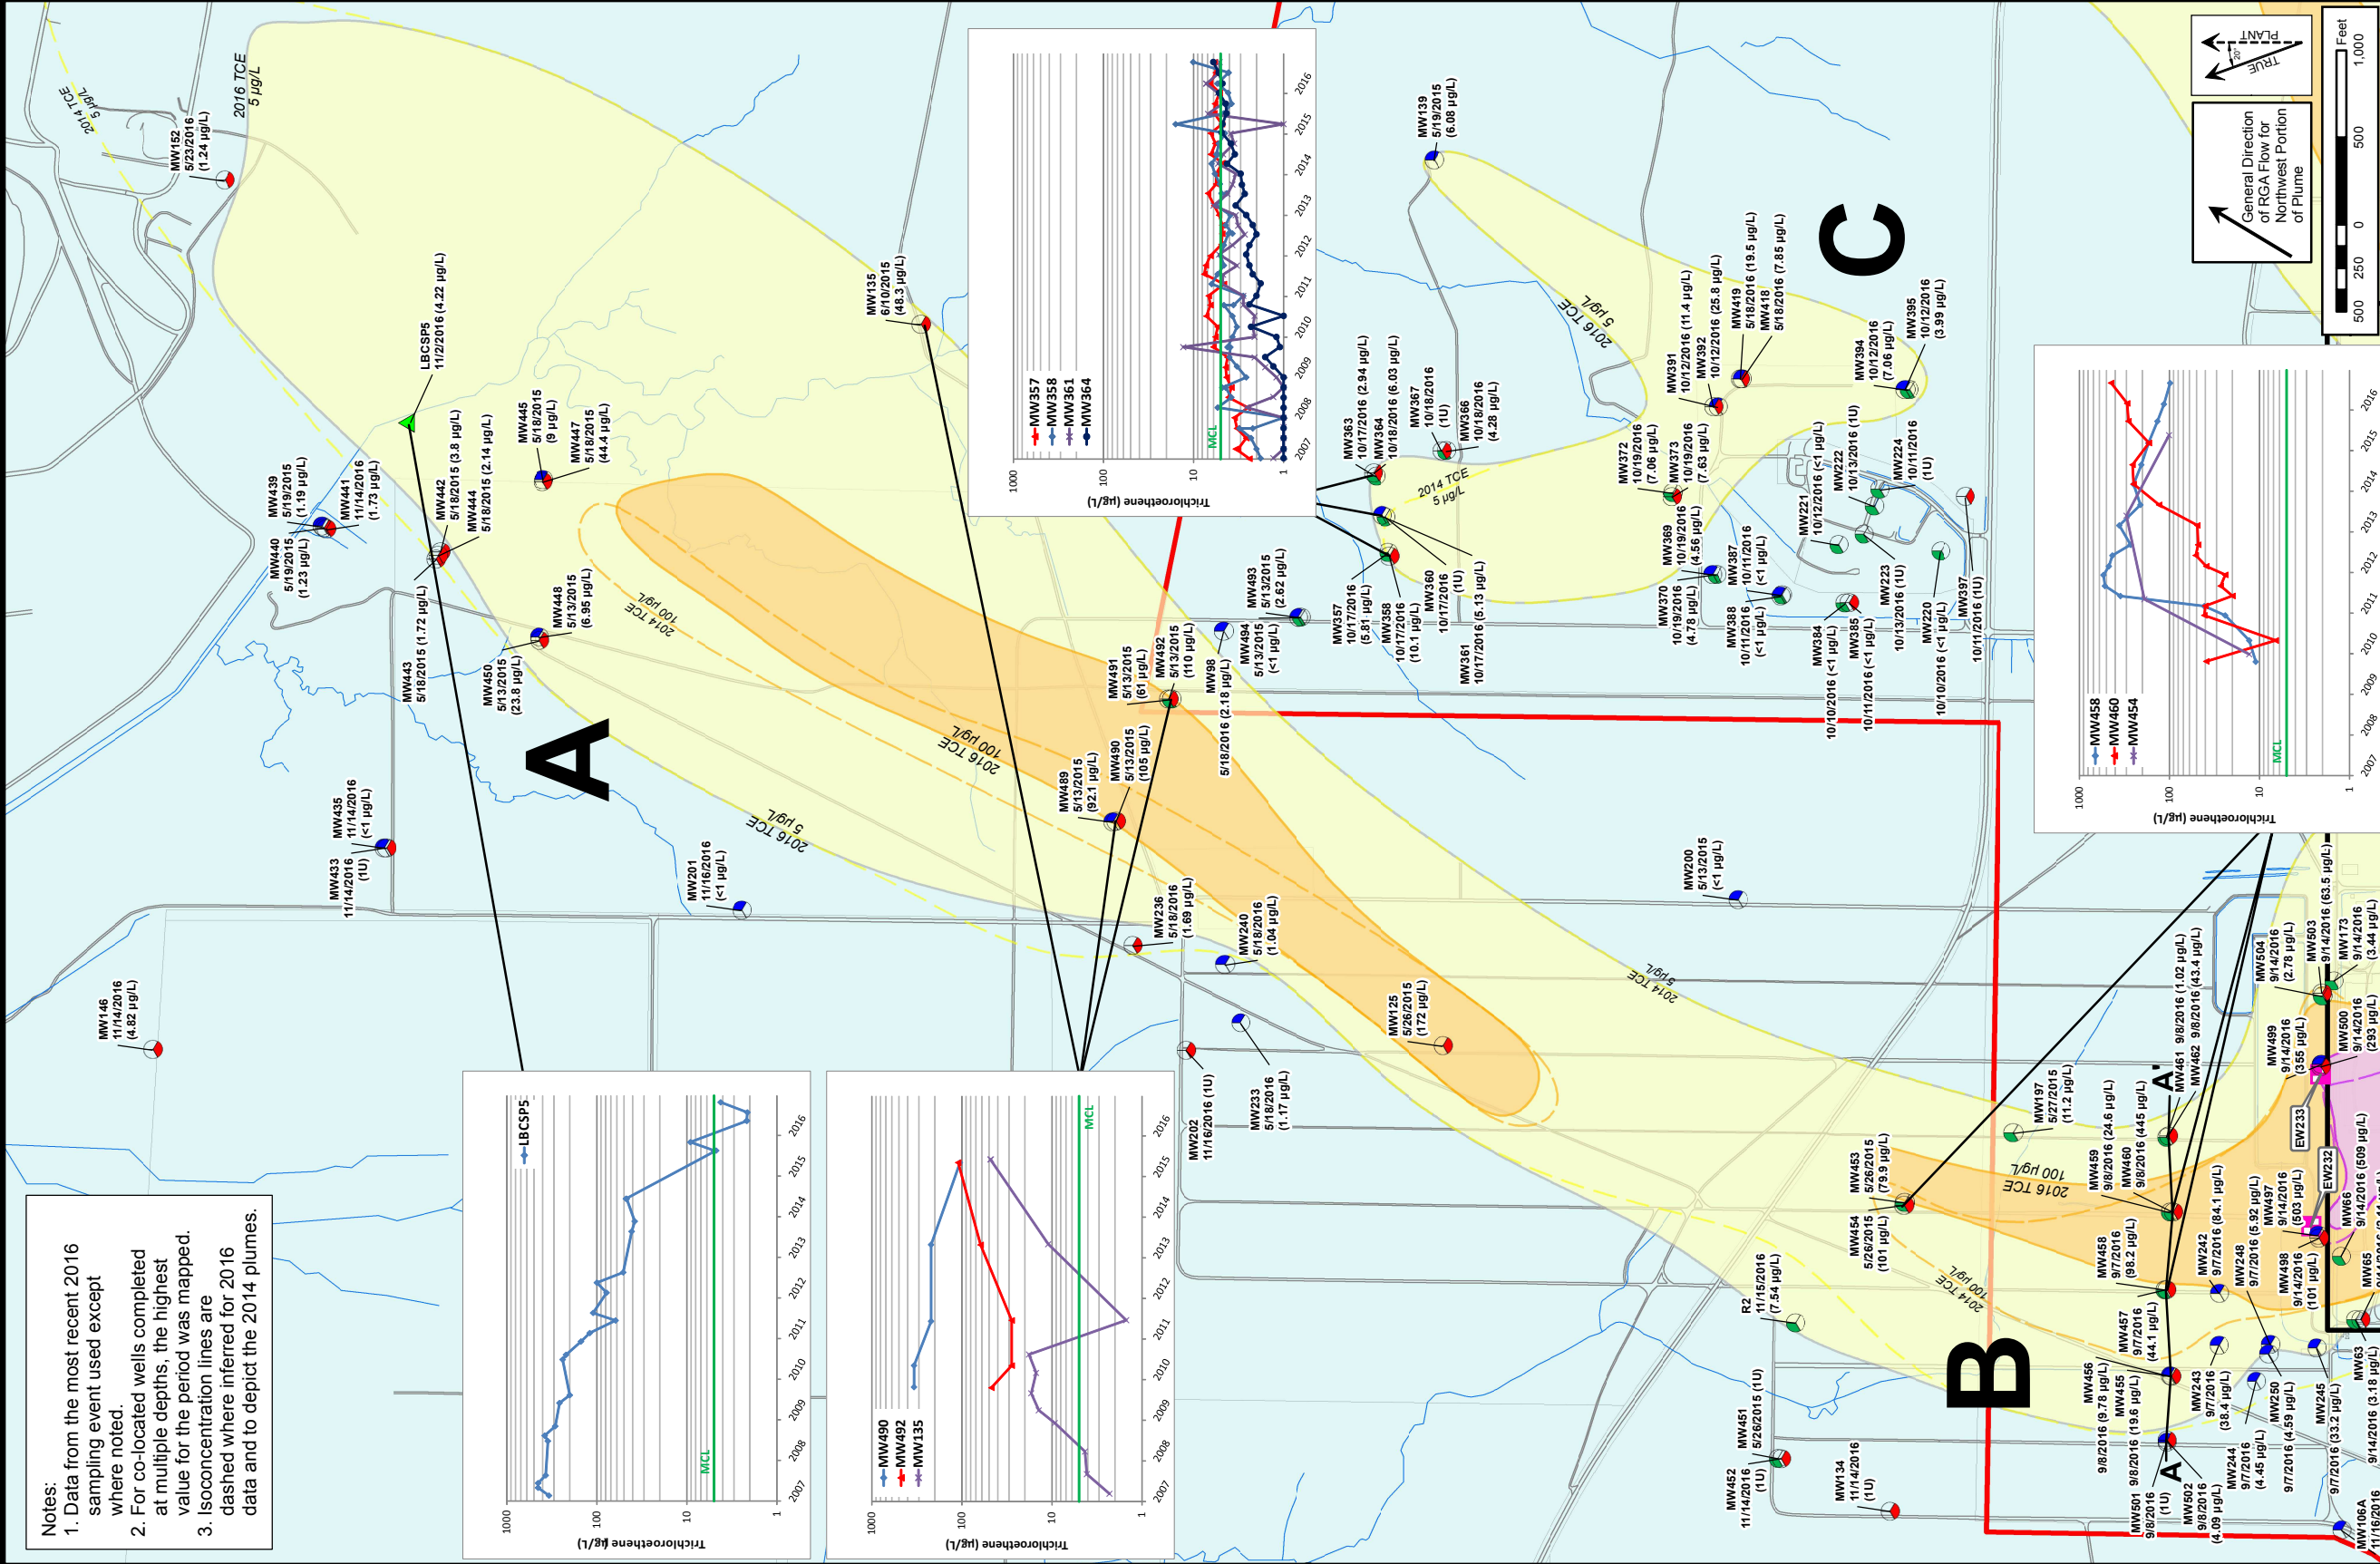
Notes:
1. Data from the most recent 2016 sampling event used except where noted.
2. For co-located wells completed at multiple depths, the highest value for the period was mapped.
3. Isoconcentration lines are dashed where inferred for 2016 data and to depict the 2014 plumes.

A

B

C

A

A'

2014 TCE 5 µg/L
2016 TCE 5 µg/L
2016 TCE 100 µg/L
2014 TCE 100 µg/L
2014 TCE 5 µg/L

MW152 5/23/2016 (1.24 µg/L)
LBCSP5 11/2/2016 (4.22 µg/L)
MW135 6/10/2015 (48.3 µg/L)
MW139 5/19/2015 (6.08 µg/L)
MW439 5/19/2015 (1.19 µg/L)
MW441 11/14/2016 (1.73 µg/L)
MW440 5/19/2015 (1.23 µg/L)
MW442 5/18/2015 (3.8 µg/L)
MW444 5/18/2015 (2.14 µg/L)
MW445 5/18/2015 (9 µg/L)
MW447 5/18/2015 (44.4 µg/L)
MW443 5/18/2015 (1.72 µg/L)
MW448 5/13/2015 (6.95 µg/L)
MW450 5/13/2015 (23.8 µg/L)
MW435 11/14/2016 (<1 µg/L)
MW433 11/14/2016 (1U)
MW201 11/16/2016 (<1 µg/L)
MW146 11/14/2016 (4.82 µg/L)
MW489 5/13/2015 (92.1 µg/L)
MW490 5/13/2015 (105 µg/L)
MW491 5/13/2015 (61 µg/L)
MW492 5/13/2015 (110 µg/L)
MW98 5/18/2016 (2.18 µg/L)
MW494 5/13/2015 (<1 µg/L)
MW493 5/13/2015 (2.62 µg/L)
MW236 5/18/2016 (1.69 µg/L)
MW240 5/18/2016 (1.04 µg/L)
MW125 5/26/2015 (172 µg/L)
MW202 11/16/2016 (1U)
MW233 5/18/2016 (1.17 µg/L)
MW357 10/17/2016 (5.81 µg/L)
MW358 10/17/2016 (10.1 µg/L)
MW360 10/17/2016 (1U)
MW361 10/17/2016 (5.13 µg/L)
MW363 10/17/2016 (2.94 µg/L)
MW364 10/18/2016 (6.03 µg/L)
MW367 10/18/2016 (1U)
MW366 10/18/2016 (4.28 µg/L)
MW372 10/19/2016 (7.06 µg/L)
MW373 10/19/2016 (7.63 µg/L)
MW369 10/19/2016 (4.56 µg/L)
MW370 10/19/2016 (4.78 µg/L)
MW387 10/11/2016 (<1 µg/L)
MW388 10/11/2016 (<1 µg/L)
MW391 10/12/2016 (11.4 µg/L)
MW392 10/12/2016 (25.8 µg/L)
MW419 5/18/2016 (19.5 µg/L)
MW418 5/18/2016 (7.85 µg/L)
MW394 10/12/2016 (7.06 µg/L)
MW395 10/12/2016 (3.99 µg/L)
MW221 10/12/2016 (<1 µg/L)
MW222 10/13/2016 (1U)
MW224 10/11/2016 (1U)
MW223 10/13/2016 (1U)
MW384 10/10/2016 (<1 µg/L)
MW385 10/11/2016 (<1 µg/L)
MW220 10/10/2016 (<1 µg/L)
MW397 10/11/2016 (1U)
MW200 5/13/2015 (<1 µg/L)
MW197 5/27/2015 (11.2 µg/L)
MW453 5/26/2015 (79.9 µg/L)
MW454 5/26/2015 (101 µg/L)
R2 11/15/2016 (7.54 µg/L)
MW451 5/28/2015 (1U)
MW452 11/14/2016 (1U)
MW134 11/14/2016 (1U)
MW461 9/8/2016 (1.02 µg/L)
MW462 9/8/2016 (43.4 µg/L)
MW459 9/8/2016 (24.6 µg/L)
MW460 9/8/2016 (445 µg/L)
MW458 9/7/2016 (98.2 µg/L)
MW457 9/7/2016 (44.1 µg/L)
MW456 9/8/2016 (9.78 µg/L)
MW455 9/8/2016 (19.6 µg/L)
MW501 9/8/2016 (1U)
MW502 9/8/2016 (4.09 µg/L)
MW242 9/7/2016 (84.1 µg/L)
MW248 9/7/2016 (5.92 µg/L)
MW243 9/7/2016 (38.4 µg/L)
MW244 9/7/2016 (4.45 µg/L)
MW250 9/7/2016 (4.59 µg/L)
MW245 9/7/2016 (33.2 µg/L)
MW497 9/14/2016 (503 µg/L)
MW498 9/14/2016 (101 µg/L)
MW499 9/14/2016 (355 µg/L)
MW500 9/14/2016 (293 µg/L)
MW504 9/14/2016 (2.78 µg/L)
MW503 9/14/2016 (63.5 µg/L)
MW173 9/14/2016 (3.44 µg/L)
MW66 9/14/2016 (509 µg/L)
MW65
MW63 9/14/2016 (3.18 µg/L)
MW106A 11/16/2016
EW232
EW233

General Direction of RGA Flow for Northwest Portion of Plume
TRUE
PLANT
20°
Feet
500 250 0 500 1,000

Trichloroethene (µg/L)
1000 100 10 1
2007 2008 2009 2010 2011 2012 2013 2014 2015 2016
MCL
LBCSP5

Trichloroethene (µg/L)
1000 100 10 1
2007 2008 2009 2010 2011 2012 2013 2014 2015 2016
MCL
MW490
MW492
MW135

Trichloroethene (µg/L)
1000 100 10 1
2007 2008 2009 2010 2011 2012 2013 2014 2015 2016
MCL
MW357
MW358
MW361
MW364

Trichloroethene (µg/L)
1000 100 10 1
2007 2008 2009 2010 2011 2012 2013 2014 2015 2016
MCL
MW458
MW460
MW454